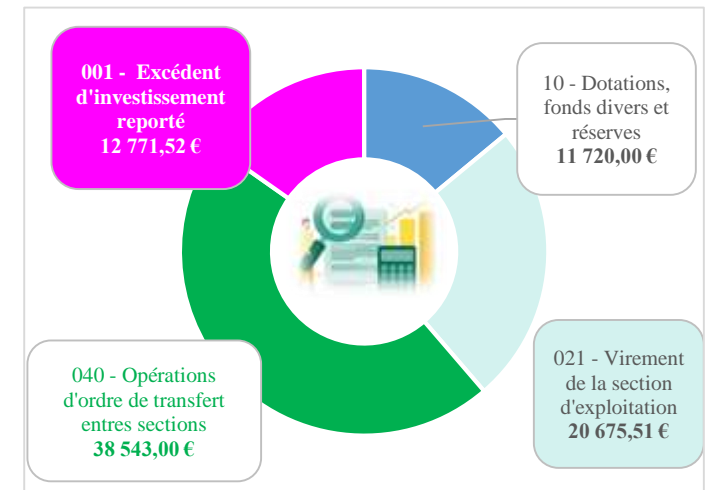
001 - Excédent d'investissement reporté
12 771,52 €

10 - Dotations, fonds divers et réserves
11 720,00 €

040 - Opérations d'ordre de transfert entres sections
38 543,00 €

021 - Virement de la section d'exploitation
20 675,51 €